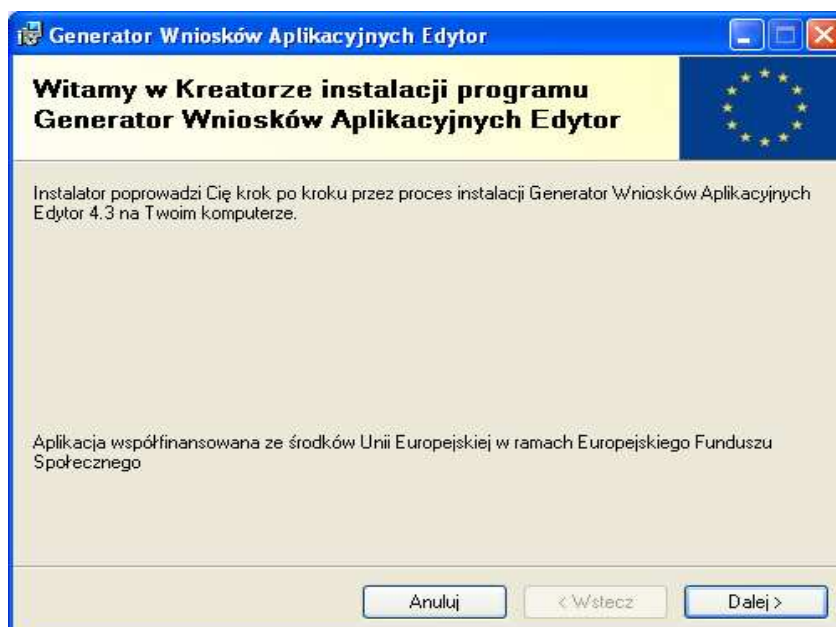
Generator Wniosków Aplikacyjnych Edytor

Witamy w Kreatorze instalacji programu Generator Wniosków Aplikacyjnych Edytor

Instalator poprowadzi Cię krok po kroku przez proces instalacji Generator Wniosków Aplikacyjnych Edytor 4.3 na Twoim komputerze.

Aplikacja współfinansowana ze środków Unii Europejskiej w ramach Europejskiego Funduszu Społecznego

Anuluj
< Wstecz
Dalej >